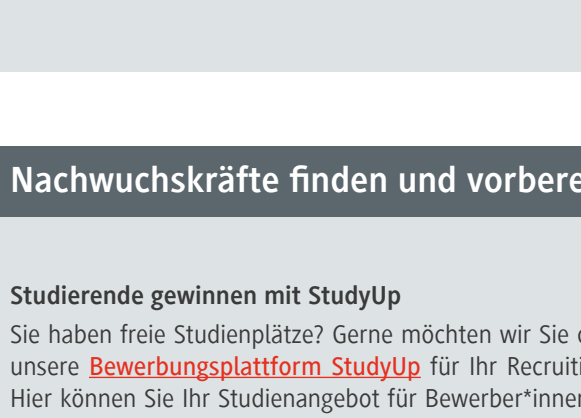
Nachwuchskräfte finden und vorbere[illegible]

Studierende gewinnen mit StudyUp

Sie haben freie Studienplätze? Gerne möchten wir Sie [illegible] unsere Bewerbungsplattform StudyUp für Ihr Recruiti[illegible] Hier können Sie Ihr Studienangebot für Bewerber*inner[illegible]